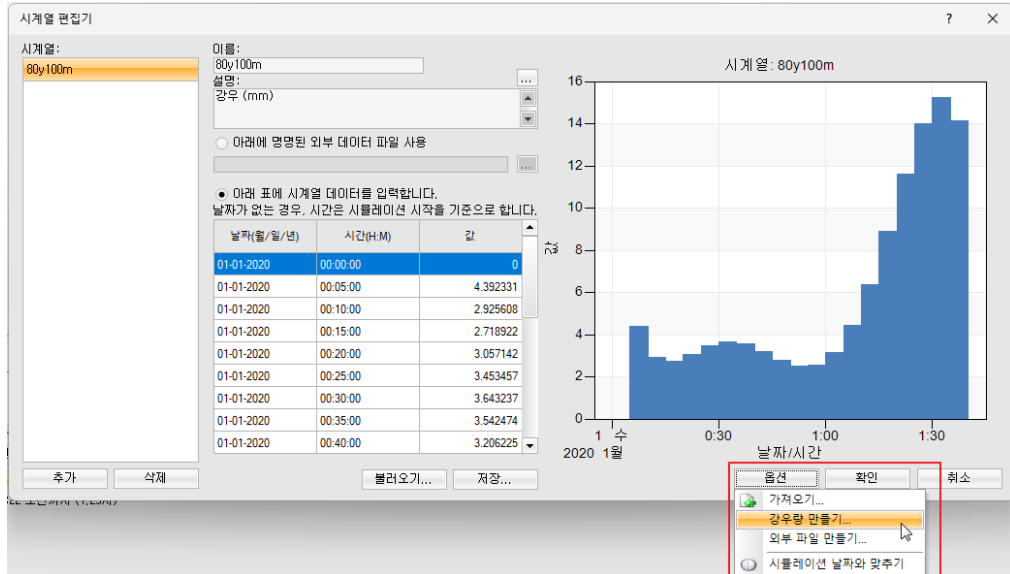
시계열 편집기

?

시계열:

80y100m

이름:

80y100m

설명:

강우 (mm)

아래에 명명된 외부 데이터 파일 사용

아래 표에 시계열 데이터를 입력합니다.
날짜가 없는 경우, 시간은 시뮬레이션 시작을 기준으로 합니다.

| 날짜(월/일/년) | 시간(H:M) | 값 |
|---|---|---|
| 01-01-2020 | 00:00:00 | 0 |
| 01-01-2020 | 00:05:00 | 4.392331 |
| 01-01-2020 | 00:10:00 | 2.925608 |
| 01-01-2020 | 00:15:00 | 2.718922 |
| 01-01-2020 | 00:20:00 | 3.057142 |
| 01-01-2020 | 00:25:00 | 3.453457 |
| 01-01-2020 | 00:30:00 | 3.643237 |
| 01-01-2020 | 00:35:00 | 3.542474 |
| 01-01-2020 | 00:40:00 | 3.206225 |

시계열: 80y100m

16
14
12
10
8
6
4
2
0

값

1 수
2020 1월

0:30

1:00

1:30

날짜/시간

추가

삭제

불러오기...

저장...

옵션

확인

취소

가져오기...

강우량 만들기...

외부 파일 만들기...

시뮬레이션 날짜와 맞추기

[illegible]